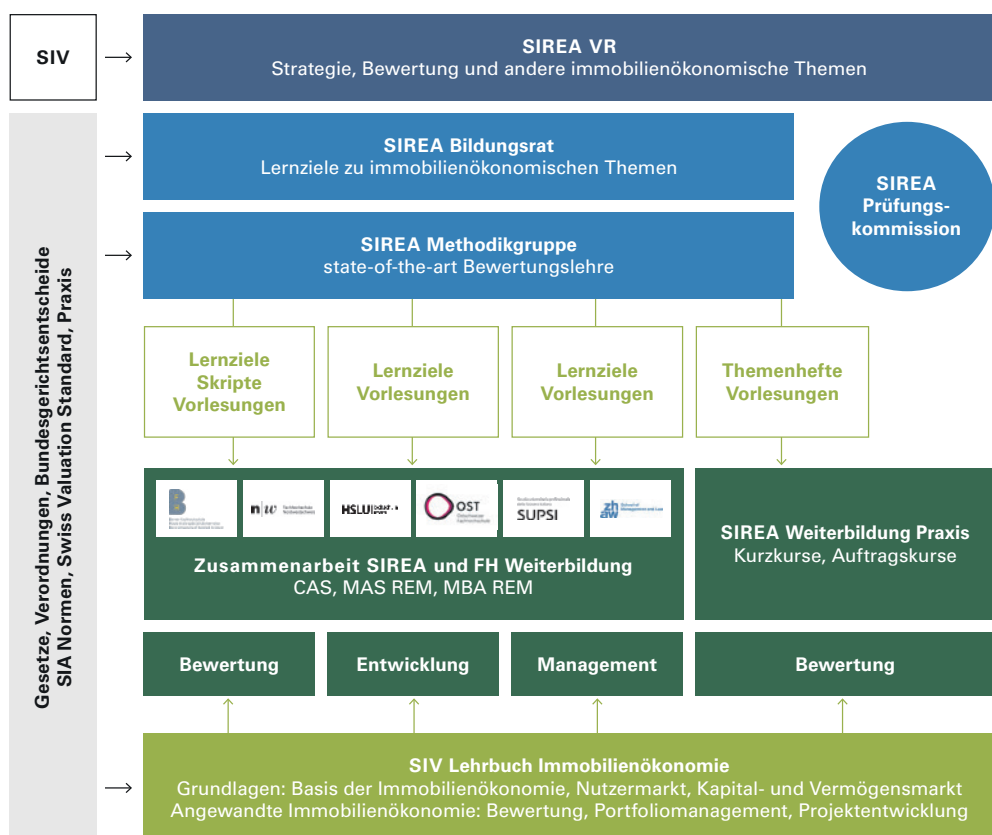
SIV

SIREA VR
Strategie, Bewertung und andere immobilienökonomische Themen

Gesetze, Verordnungen, Bundesgerichtsentscheide
SIA Normen, Swiss Valuation Standard, Praxis

SIREA Bildungsrat
Lernziele zu immobilienökonomischen Themen

SIREA Prüfungskommission

SIREA Methodikgruppe
state-of-the-art Bewertungslehre

Lernziele
Skripte
Vorlesungen

Lernziele
Vorlesungen

Lernziele
Vorlesungen

Themenhefte
Vorlesungen

n|w

HSLU

OST

SUPSI

zh aw

Zusammenarbeit SIREA und FH Weiterbildung
CAS, MAS REM, MBA REM

SIREA Weiterbildung Praxis
Kurzkurse, Auftragskurse

Bewertung

Entwicklung

Management

Bewertung

SIV Lehrbuch Immobilienökonomie
Grundlagen: Basis der Immobilienökonomie, Nutzermarkt, Kapital- und Vermögensmarkt
Angewandte Immobilienökonomie: Bewertung, Portfoliomanagement, Projektentwicklung